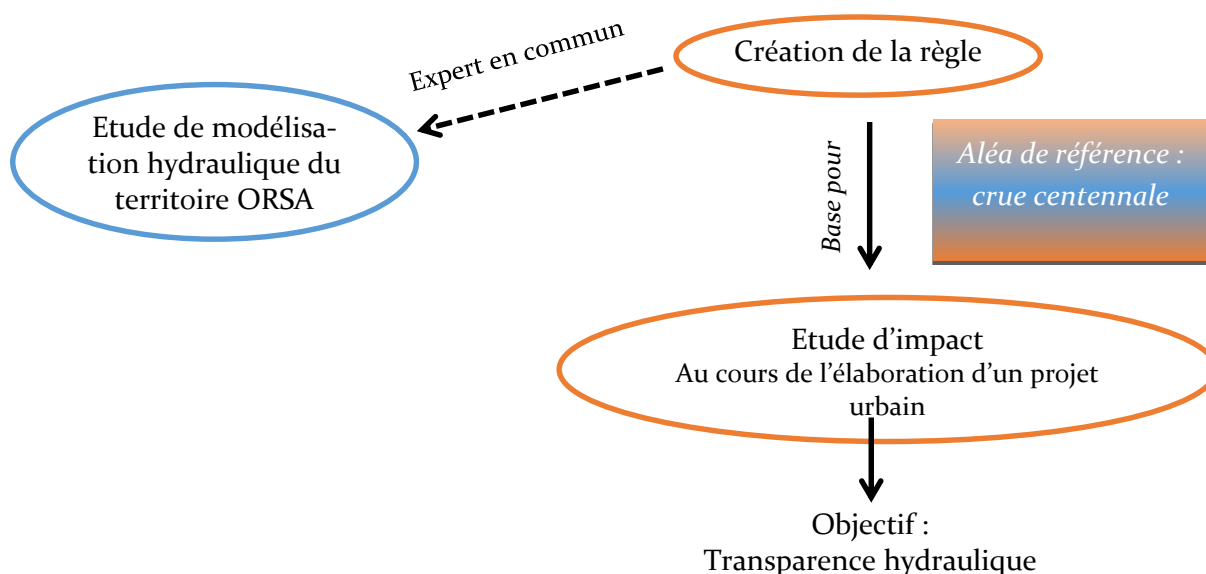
Création de la règle

Expert en commun

Etude de modélisation hydraulique du territoire ORSA

Base pour

Aléa de référence : crue centennale

Etude d’impact
Au cours de l’élaboration d’un projet urbain

Objectif :
Transparence hydraulique